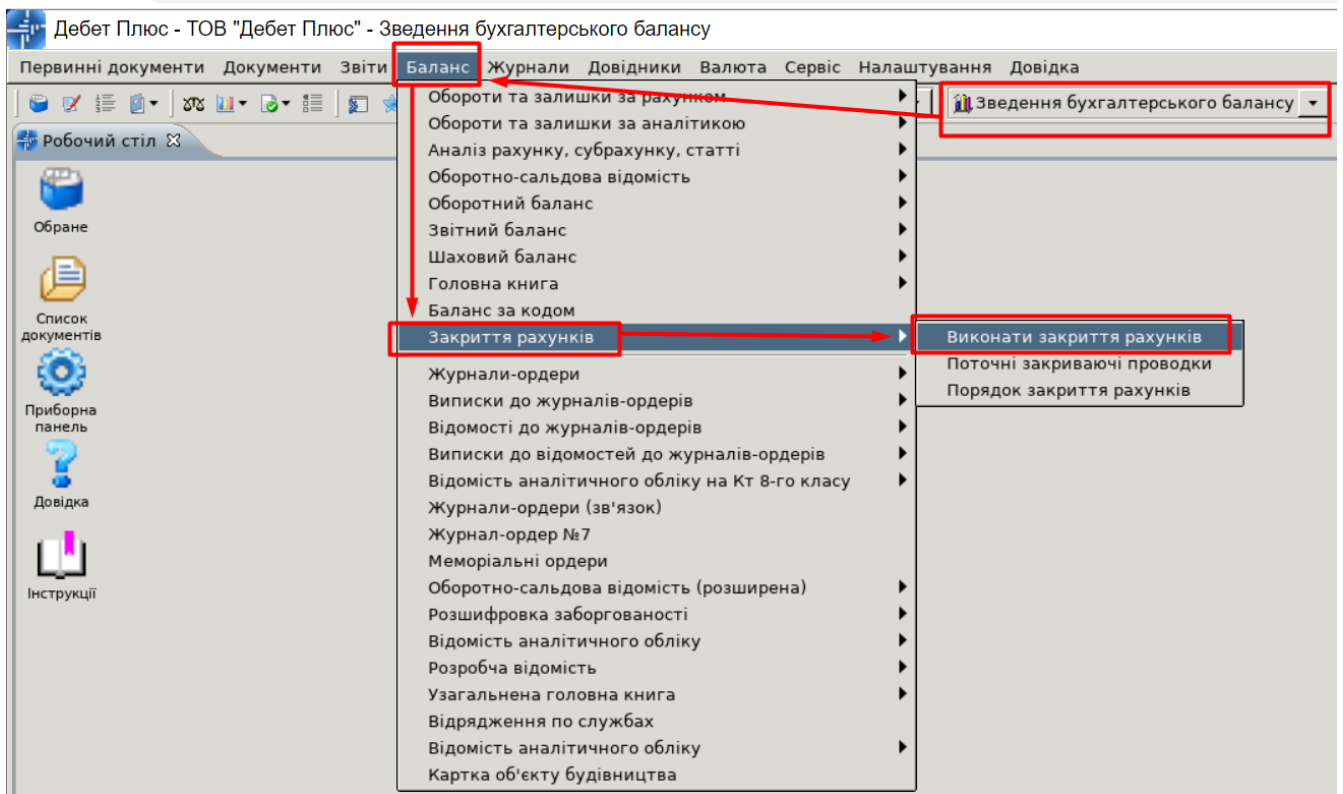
Дебет Плюс - ТОВ "Дебет Плюс" - Зведення бухгалтерського балансу

Первинні документи Документи Звіти Баланс Журнали Довідники Валюта Сервіс Налаштування Довідка

Зведення бухгалтерського балансу

Робочий стіл

Обране

Список документів

Приборна панель

Довідка

Інструкції

Обороти та залишки за рахунком
Обороти та залишки за аналітикою
Аналіз рахунку, субрахунку, статті
Оборотно-сальдова відомість
Оборотний баланс
Звітний баланс
Шаховий баланс
Головна книга
Баланс за кодом
Закриття рахунків
Журнали-ордери
Виписки до журналів-ордерів
Відомості до журналів-ордерів
Виписки до відомостей до журналів-ордерів
Відомість аналітичного обліку на Кт 8-го класу
Журнали-ордери (зв'язок)
Журнал-ордер №7
Меморіальні ордери
Оборотно-сальдова відомість (розширена)
Розшифровка заборгованості
Відомість аналітичного обліку
Розробча відомість
Узагальнена головна книга
Відрядження по службах
Відомість аналітичного обліку
Картка об'єкту будівництва

Виконати закриття рахунків
Поточні закриваючі проводки
Порядок закриття рахунків